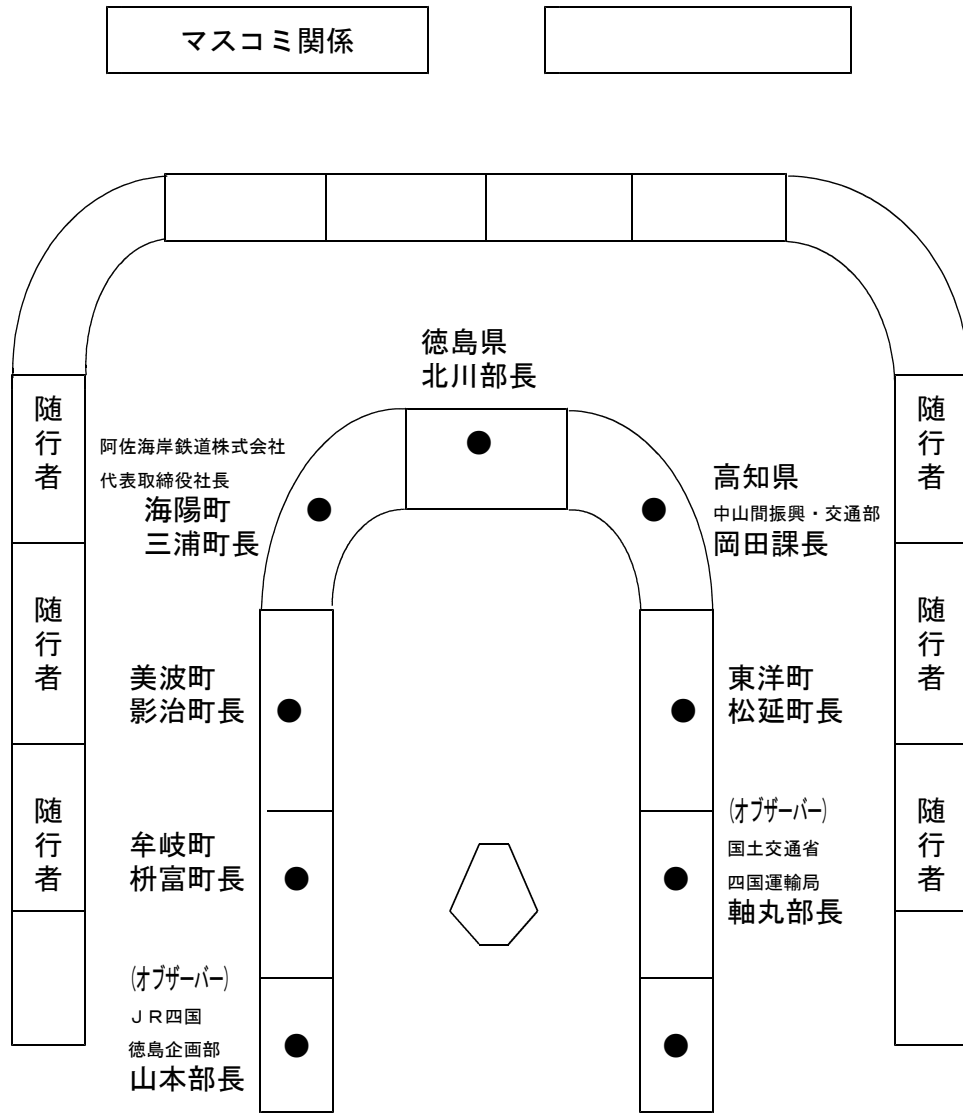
マスコミ関係

徳島県
北川部長

随行者

阿佐海岸鉄道株式会社
代表取締役社長
海陽町
三浦町長

高知県
中山間振興・交通部
岡田課長

随行者

随行者

美波町
影治町長

東洋町
松延町長

随行者

随行者

牟岐町
枡富町長

(オブザーバー)
国土交通省
四国運輸局
軸丸部長

随行者

(オブザーバー)
JR四国
徳島企画部
山本部長